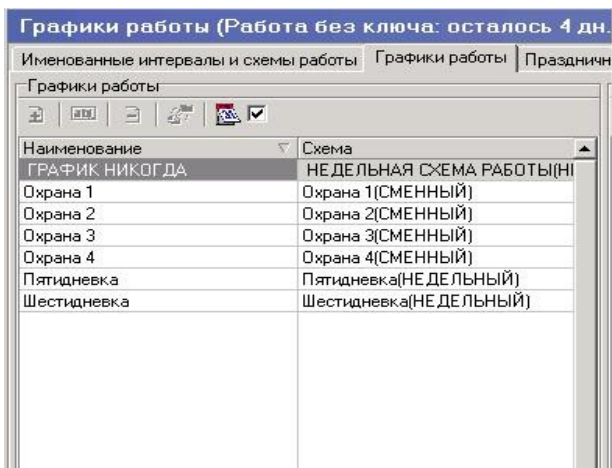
Графики работы (Работа без ключа: осталось 4 дн.

Именованные интервалы и схемы работы | Графики работы | Празднично

Графики работы

| Наименование | Схема |
|---|---|
| ГРАФИК НИКОГДА | НЕДЕЛЬНАЯ СХЕМА РАБОТЫ(НІ |
| Охрана 1 | Охрана 1(СМЕННЫЙ) |
| Охрана 2 | Охрана 2(СМЕННЫЙ) |
| Охрана 3 | Охрана 3(СМЕННЫЙ) |
| Охрана 4 | Охрана 4(СМЕННЫЙ) |
| Пятидневка | Пятидневка(НЕДЕЛЬНЫЙ) |
| Шестидневка | Шестидневка(НЕДЕЛЬНЫЙ) |